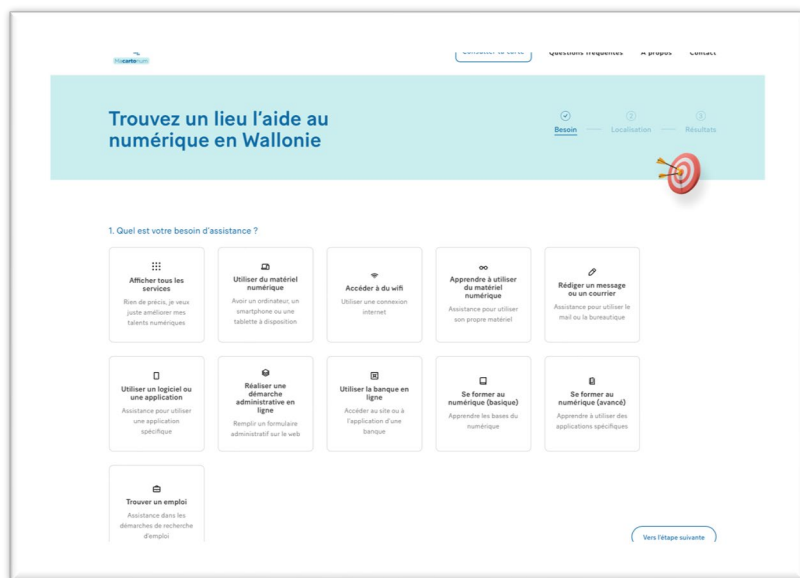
Macartonum

Consulter la carte Questions fréquentes À propos Contact

Trouvez un lieu l'aide au numérique en Wallonie

Besoin Localisation Résultats

1. Quel est votre besoin d'assistance ?

Afficher tous les services
Rien de précis, je veux juste améliorer mes talents numériques

Utiliser du matériel numérique
Avoir un ordinateur, un smartphone ou une tablette à disposition

Accéder à du wifi
Utiliser une connexion internet

Apprendre à utiliser du matériel numérique
Assistance pour utiliser son propre matériel

Rédiger un message ou un courrier
Assistance pour utiliser le mail ou la bureautique

Utiliser un logiciel ou une application
Assistance pour utiliser une application spécifique

Réaliser une démarche administrative en ligne
Remplir un formulaire administratif sur le web

Utiliser la banque en ligne
Accéder au site ou à l'application d'une banque

Se former au numérique (basique)
Apprendre les bases du numérique

Se former au numérique (avancé)
Apprendre à utiliser des applications spécifiques

Trouver un emploi
Assistance dans les démarches de recherche d'emploi

Vers l'étape suivante